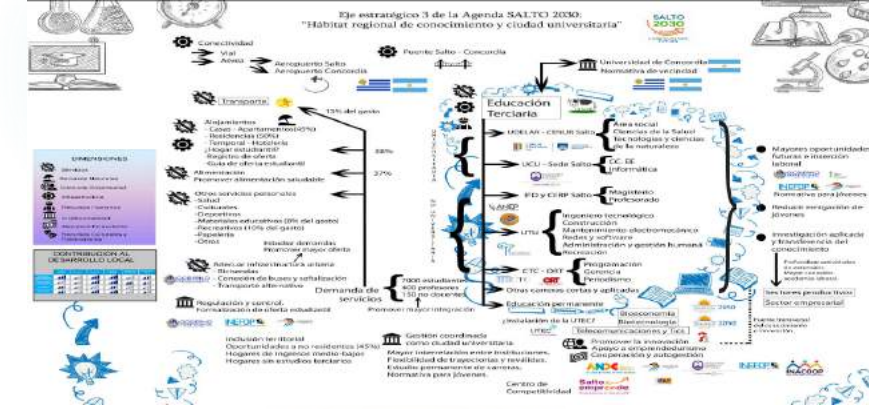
Eje estratégico 3 de la Agenda SALTO 2030:
"Hábitat regional de conocimiento y ciudad universitaria"

SALTO 2030

Conectividad
Vial
Aérea
Aeropuerto Salto
Aeropuerto Concordia

Puente Salto - Concordia

Universidad de Concordia
Normativa de vecindad

Transporte
15% del gasto

Educación Terciaria

Alojamientos
-Casas - Apartamentos (45%)
-Residencias (20%)
-Temporal - Hotelería
-Hogar estudiantil
-Registro de oferta
-Guía de lo estudiantil
38%

Alimentación
Promover alimentación saludable
27%

Otros servicios personales
-Salud
-Culturales
-Deportivos
-Materiales educativos (8% del gasto)
-Recreativos (10% del gasto)
-Papelería
-Otros

Estudiar demandas
Promover mayor oferta

UDELAR - CENUR Salto
Área social
Ciencias de la Salud
Tecnologías y ciencias de la naturaleza

UCU - Sede Salto
CC. EE
Informática

IFD y CERP Salto
Magisterio
Profesorado

Mayores oportunidades futuras e inserción laboral
INEFOP
Normativa para jóvenes

Reducir emigración de jóvenes

Investigación aplicada y transferencia del conocimiento

DIMENSIONES

UTU
Ingeniero tecnológico
Construcción
Mantenimiento electromecánico
Redes y software
Administración y gestión humana
Recreación

CTC - ORT
Programación
Gerencia
Periodismo

Otras carreras cortas y aplicadas

Educación permanente

Sectores productivos
Sector empresarial

CONTRIBUCIÓN AL DESARROLLO LOCAL

Atender infraestructura urbana
-Bicisendas
-Conexión de buses y señalización
-Transporte alternativo

Demanda de servicios
7000 estudiantes
400 profesores
150 no docentes

Promover mayor integración

Regulación y control.
Formalización de oferta estudiantil

INEFOP

¿Instalación de la UTEC?
Bioeconomía
Biotecnología
Telecomunicaciones y TICs

Inclusión territorial
Oportunidades a no residentes (45%)
Hogares de ingresos medio-bajos
Hogares sin estudios terciarios

Gestión coordinada como ciudad universitaria
Mayor interrelación entre instituciones.
Flexibilidad de trayectorias y revalidas.
Estudio permanente de carreras.
Normativa para jóvenes.

Promover la innovación
Apoyo a emprendedurismo
Cooperación y autogestión

Centro de Competitividad

ANDE
Salto emprende
INEFOP
INACOOP
UTEC